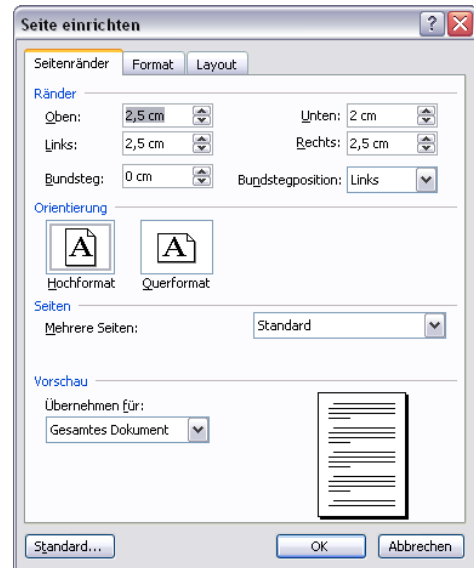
Seite einrichten

Seitenränder | Format | Layout

Ränder

Oben: 2,5 cm
Unten: 2 cm
Links: 2,5 cm
Rechts: 2,5 cm
Bundsteg: 0 cm
Bundstegposition: Links

Orientierung

A
Hochformat
A
Querformat

Seiten

Mehrere Seiten: Standard

Vorschau

Übernehmen für:
Gesamtes Dokument

Standard...
OK
Abbrechen